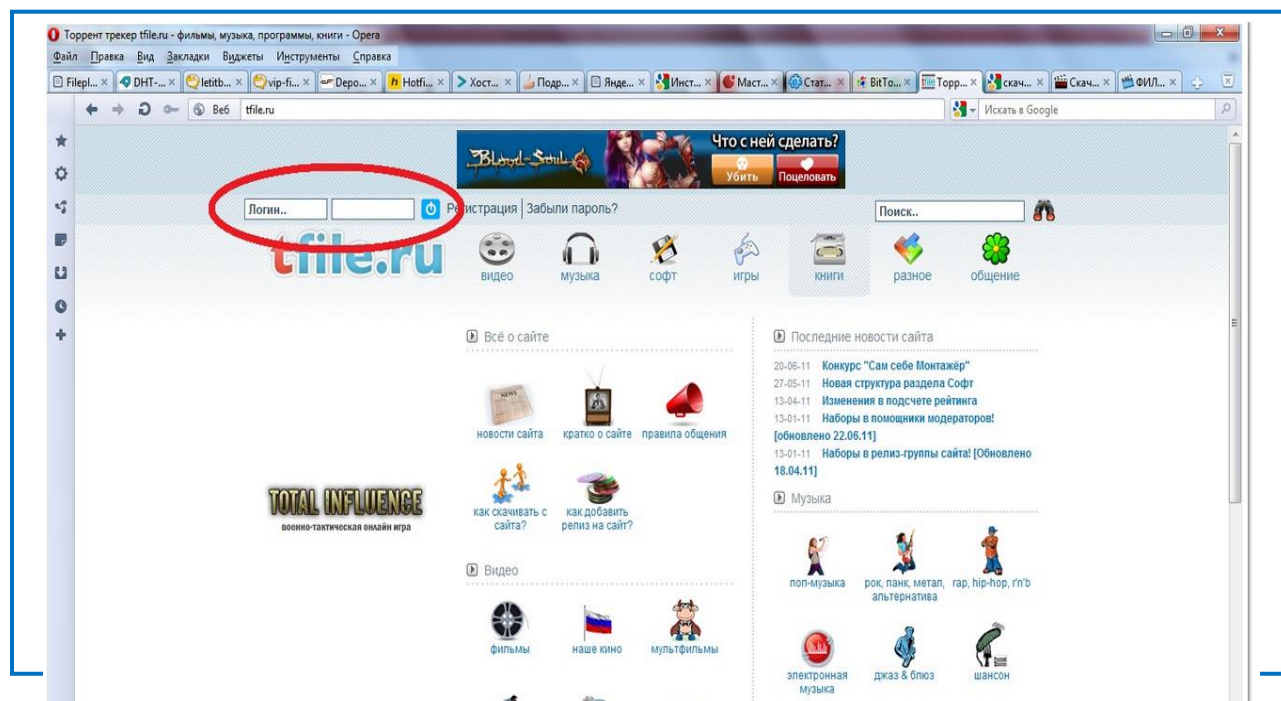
Торрент трекер tfile.ru - фильмы, музыка, программы, книги - Opera

Файл Правка Вид Закладки Виджеты Инструменты Справка

Filepl... DHT-... letitb... vip-fi... Depo... Hotfi... Хост... Подр... Янде... Инст... Маст... Стат... BitTo... Торр... скач... Скач... ФИЛ...

Веб tfile.ru

Искать в Google

Blood and Soul

Что с ней сделать?

Убить Поцеловать

Логин..

Регистрация | Забыли пароль?

Поиск..

tfile.ru

видео музыка софт игры книги разное общение

Всё о сайте

новости сайта кратко о сайте правила общения

как скачивать с сайта? как добавить релиз на сайт?

Видео

фильмы наше кино мультфильмы

Последние новости сайта

20-06-11 Конкурс "Сам себе Монтажёр"

27-05-11 Новая структура раздела Софт

13-04-11 Изменения в подсчете рейтинга

13-01-11 Наборы в помощники модераторов! [обновлено 22.06.11]

13-01-11 Наборы в релиз-группы сайта! [Обновлено 18.04.11]

Музыка

поп-музыка рок, панк, метал, альтернатива rap, hip-hop, r'n'b

электронная музыка джаз & блюз шансон

TOTAL INFLUENCE

военно-тактическая онлайн игра